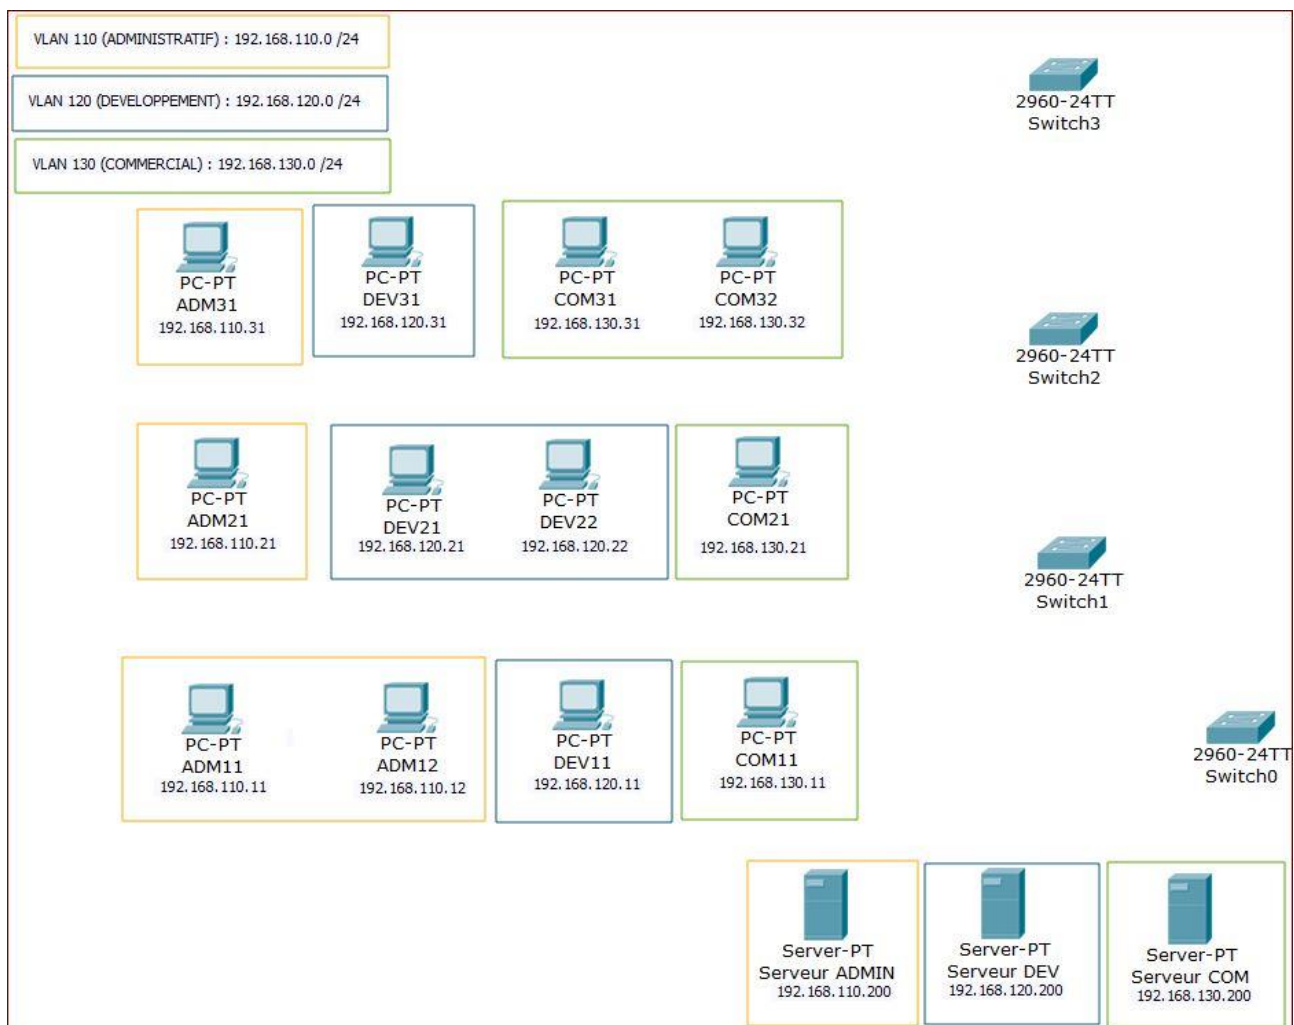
VLAN 110 (ADMINISTRATIF) : 192.168.110.0 /24

VLAN 120 (DEVELOPPEMENT) : 192.168.120.0 /24

VLAN 130 (COMMERCIAL) : 192.168.130.0 /24

2960-24TT
Switch3

PC-PT
ADM31
192.168.110.31

PC-PT
DEV31
192.168.120.31

PC-PT
COM31
192.168.130.31

PC-PT
COM32
192.168.130.32

2960-24TT
Switch2

PC-PT
ADM21
192.168.110.21

PC-PT
DEV21
192.168.120.21

PC-PT
DEV22
192.168.120.22

PC-PT
COM21
192.168.130.21

2960-24TT
Switch1

PC-PT
ADM11
192.168.110.11

PC-PT
ADM12
192.168.110.12

PC-PT
DEV11
192.168.120.11

PC-PT
COM11
192.168.130.11

2960-24TT
Switch0

Server-PT
Serveur ADMIN
192.168.110.200

Server-PT
Serveur DEV
192.168.120.200

Server-PT
Serveur COM
192.168.130.200